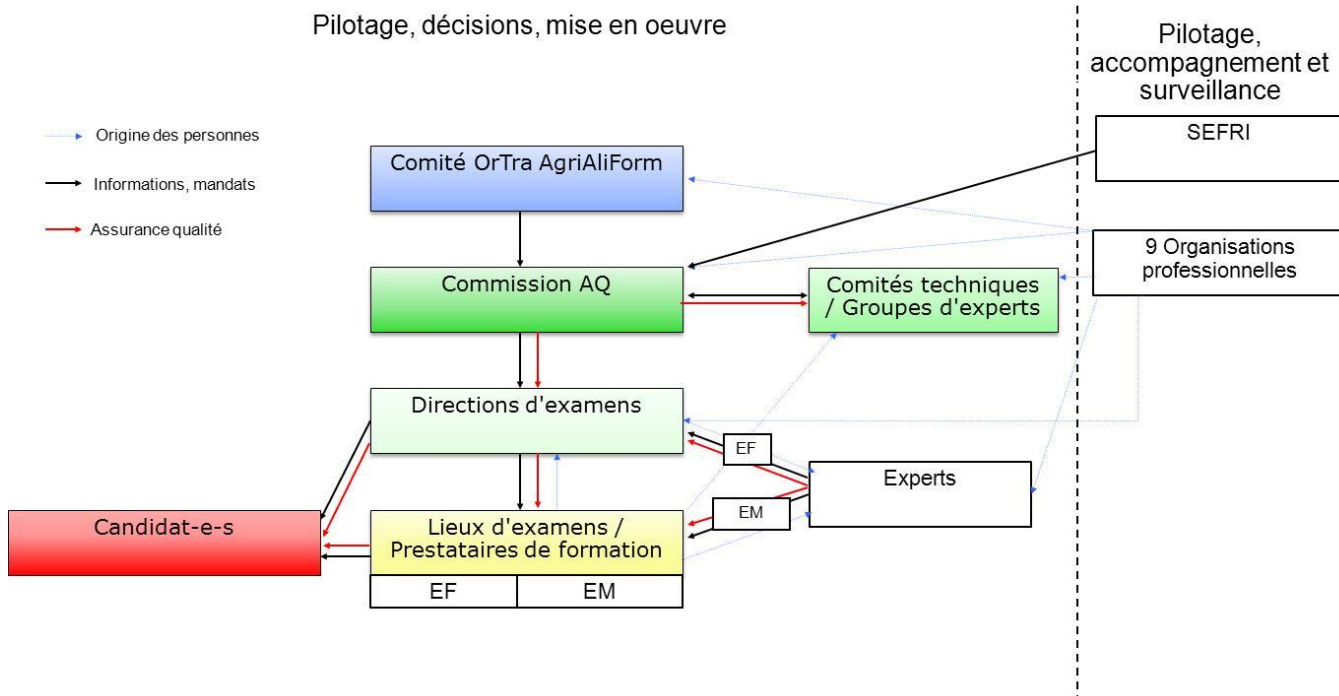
Pilotage, décisions, mise en oeuvre

Pilotage, accompagnement et surveillance

Origine des personnes

Informations, mandats

Assurance qualité

SEFRI

Comité OrTra AgriAliForm

9 Organisations professionnelles

Commission AQ

Comités techniques / Groupes d'experts

Directions d'examens

EF

Experts

EM

Candidat-e-s

Lieux d'examens / Prestataires de formation

| EF | EM |
|---|---|